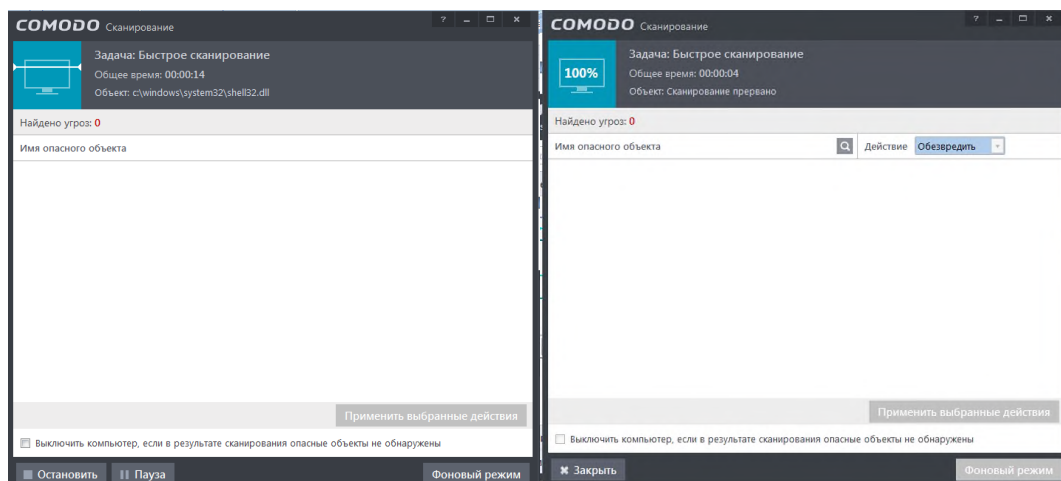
COMODO Сканирование

? – □ ×

Задача: Быстрое сканирование
Общее время: 00:00:14
Объект: c:\windows\system32\shell32.dll

Найдено угроз: 0

Имя опасного объекта

Применить выбранные действия

Выключить компьютер, если в результате сканирования опасные объекты не обнаружены

Остановить
Пауза
Фоновый режим

COMODO Сканирование

? – □ ×

100%

Задача: Быстрое сканирование
Общее время: 00:00:04
Объект: Сканирование прервано

Найдено угроз: 0

Имя опасного объекта
Действие Обезвредить

Применить выбранные действия

Выключить компьютер, если в результате сканирования опасные объекты не обнаружены

Закрыть
Фоновый режим